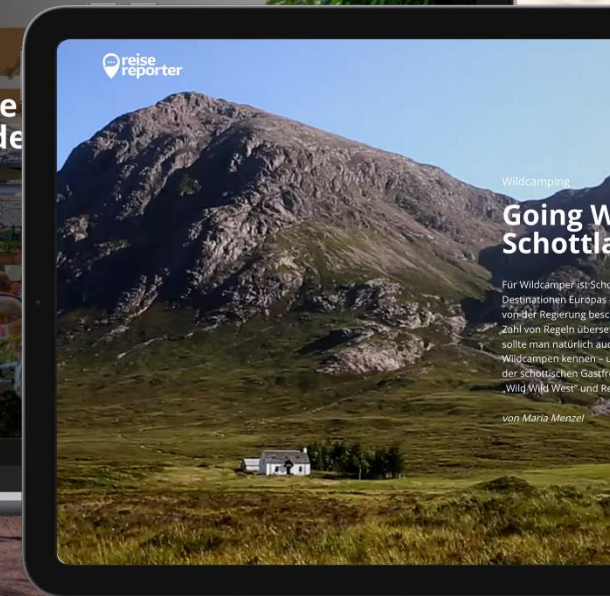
reise reporter

Wildcamping

Going W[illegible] Schottla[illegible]

Für Wildcamper ist Scho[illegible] Destinationen Europas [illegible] von der Regierung besc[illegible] Zahl von Regeln überse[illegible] sollte man natürlich auc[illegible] Wildcampen kennen – u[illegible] der schottischen Gastfr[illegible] „Wild Wild West" und Re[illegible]

von Maria Menzel

e
de